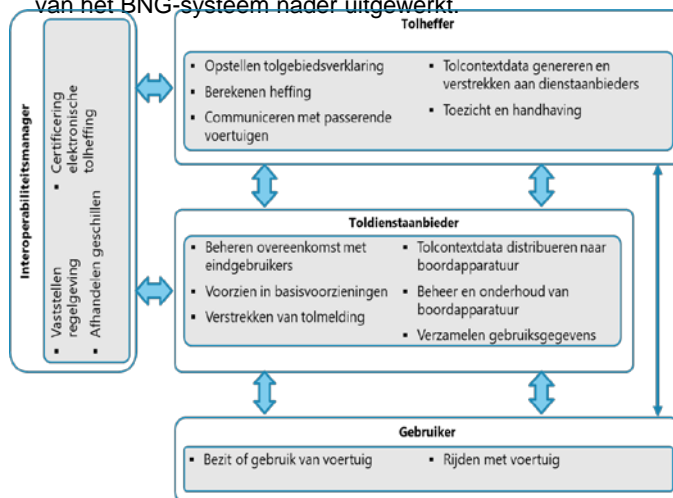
van het BNG-systeem nader uitgewerkt.

Interoperabiliteitsmanager

- Vaststellen regelgeving
- Afhandelen geschillen
- Certificering elektronische tolheffing

Tolheffer

- Opstellen tolgebiedsverklaring
- Berekenen heffing
- Communiceren met passerende voertuigen
- Tolcontextdata genereren en verstrekken aan dienstaanbieders
- Toezicht en handhaving

Toldienstaanbieder

- Beheren overeenkomst met eindgebruikers
- Voorzien in basisvoorzieningen
- Verstrekken van tolmelding
- Tolcontextdata distribueren naar boordapparatuur
- Beheer en onderhoud van boordapparatuur
- Verzamelen gebruiksgegevens

Gebruiker

- Bezit of gebruik van voertuig
- Rijden met voertuig